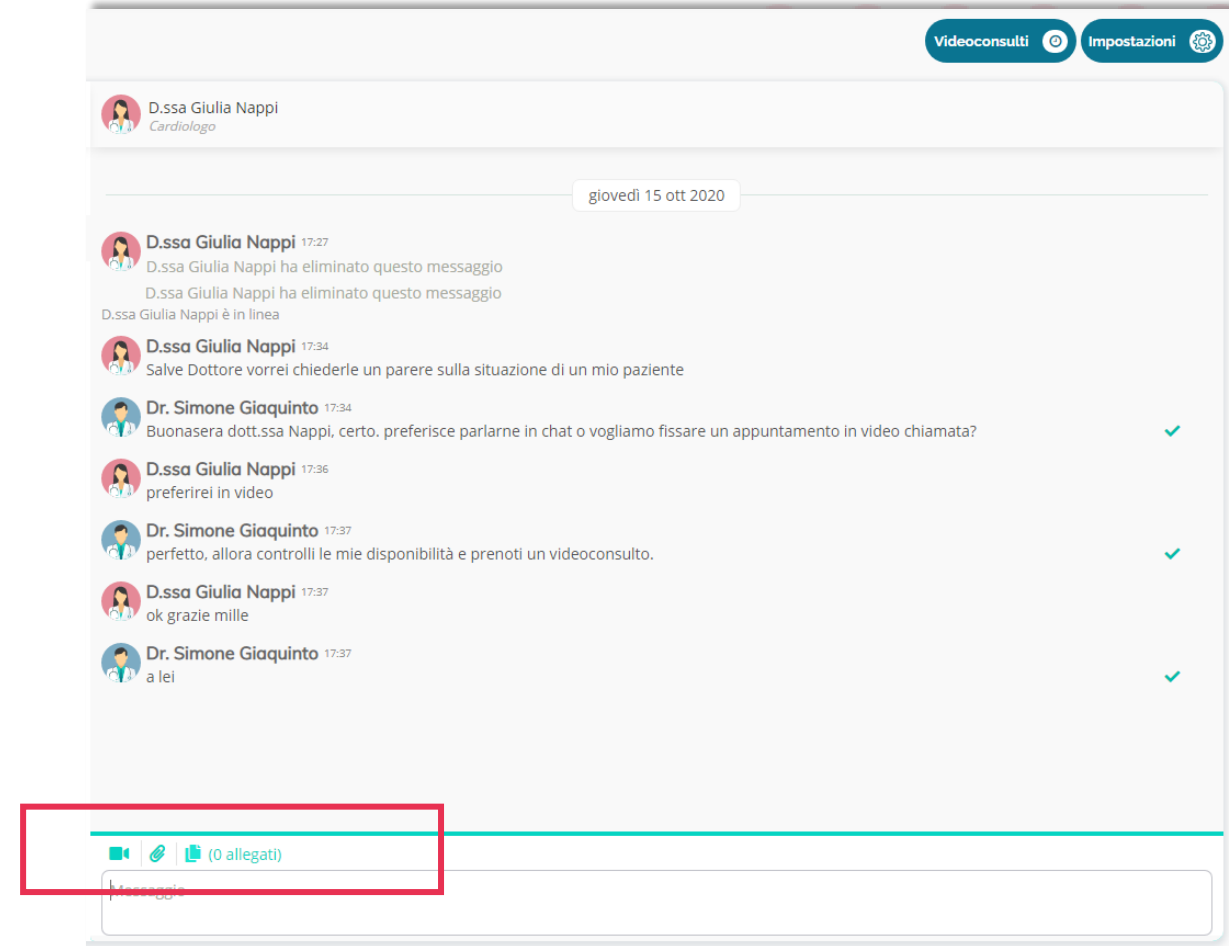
Videoconsulti Impostazioni

D.ssa Giulia Nappi
Cardiologo

giovedì 15 ott 2020

D.ssa Giulia Nappi 17:27
D.ssa Giulia Nappi ha eliminato questo messaggio
D.ssa Giulia Nappi ha eliminato questo messaggio
D.ssa Giulia Nappi è in linea

D.ssa Giulia Nappi 17:34
Salve Dottore vorrei chiederle un parere sulla situazione di un mio paziente

Dr. Simone Giaquinto 17:34
Buonasera dott.ssa Nappi, certo. preferisce parlarne in chat o vogliamo fissare un appuntamento in video chiamata?

D.ssa Giulia Nappi 17:36
preferirei in video

Dr. Simone Giaquinto 17:37
perfetto, allora controlli le mie disponibilità e prenoti un videoconsulto.

D.ssa Giulia Nappi 17:37
ok grazie mille

Dr. Simone Giaquinto 17:37
a lei

(0 allegati)

Messaggio